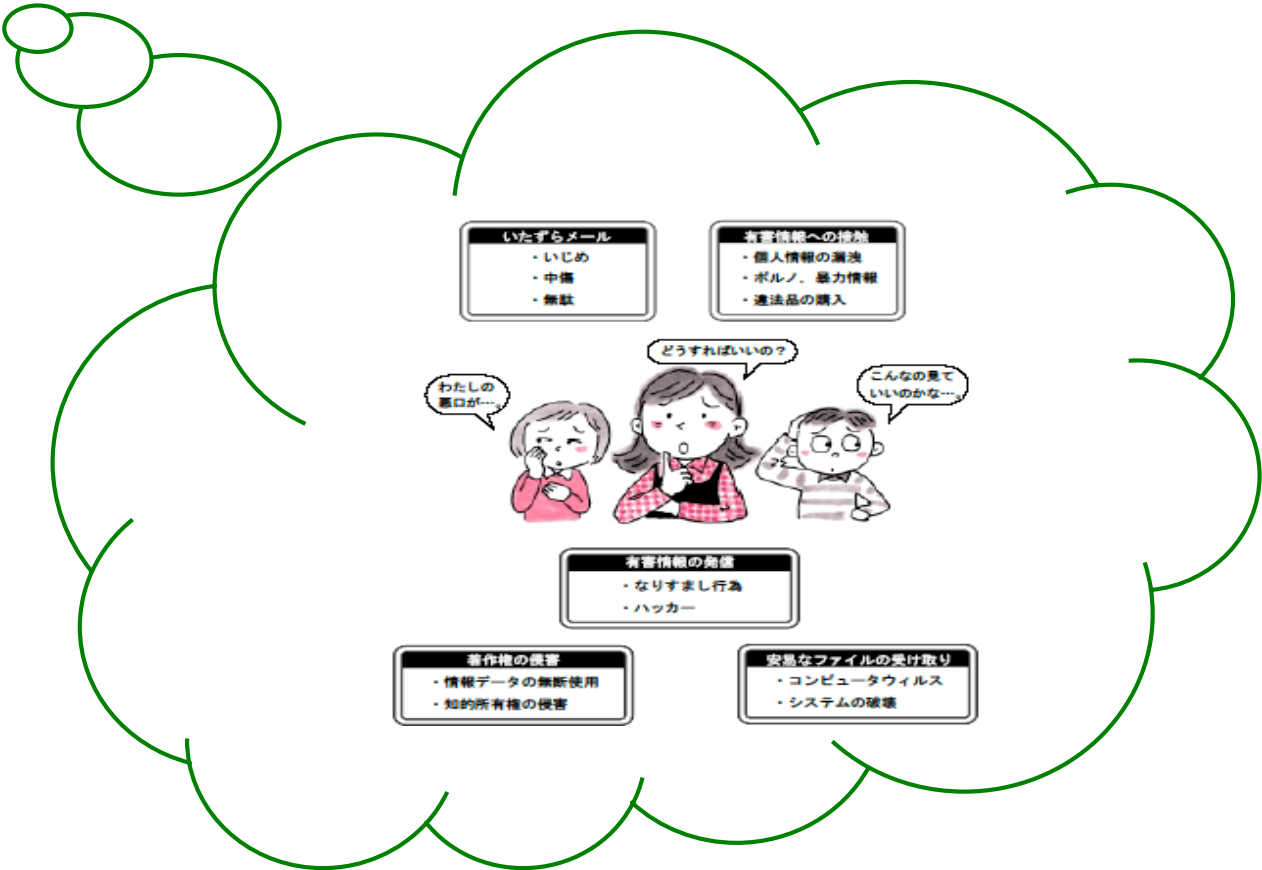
いたずらメール
・いじめ
・中傷
・無駄

有害情報への接触
・個人情報の漏洩
・ポルノ、暴力情報
・違法品の購入

どうすればいいの？

わたしの悪口が…

こんなの見ていいのかな…

有害情報の発信
・なりすまし行為
・ハッカー

著作権の侵害
・情報データの無断使用
・知的所有権の侵害

安易なファイルの受け取り
・コンピュータウィルス
・システムの破壊